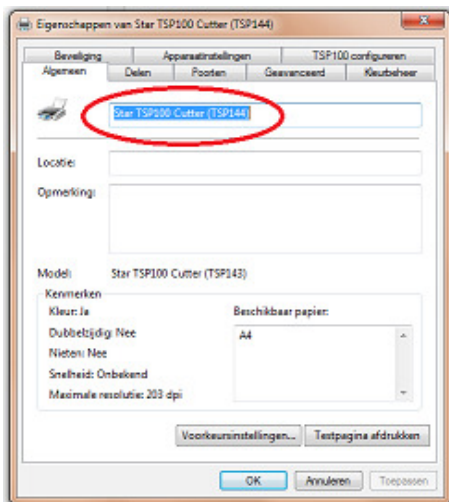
Eigenschappen van Star TSP100 Cutter (TSP144)

Beveiliging
Apparaatinstellingen
TSP100 configureren
Algemeen
Delen
Poorten
Geavanceerd
Kleurbeheer

Star TSP100 Cutter (TSP144)

Locatie:

Opmerking:

Model: Star TSP100 Cutter (TSP143)

Kenmerken
Kleur: Ja
Dubbelzijdig: Nee
Nieten: Nee
Snelheid: Onbekend
Maximale resolutie: 203 dpi

Beschikbaar papier:
A4

Voorkeursinstellingen...
Testpagina afdrukken

OK
Annuleren
Toepassen